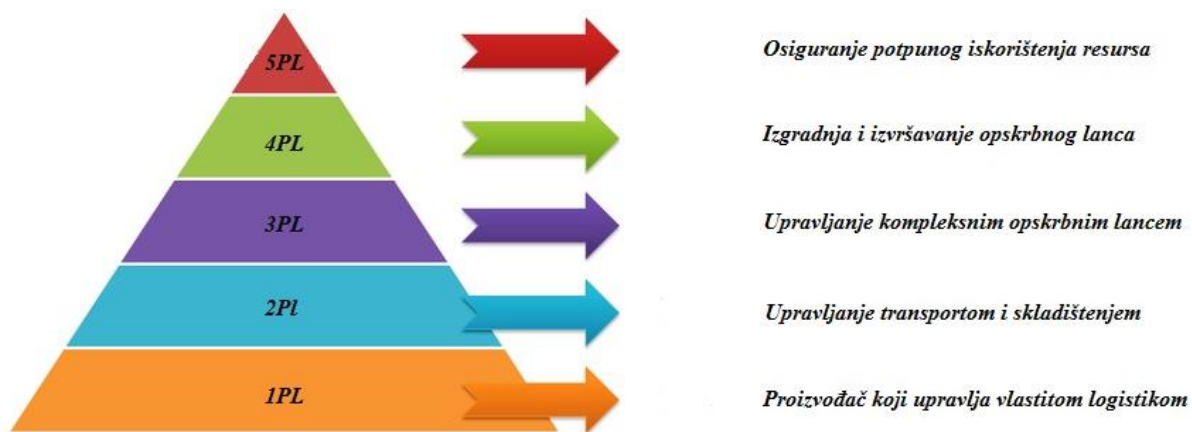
5PL

Osiguranje potpunog iskorištenja resursa

4PL

Izgradnja i izvršavanje opskrbnog lanca

3PL

Upravljanje kompleksnim opskrbnim lancem

2Pl

Upravljanje transportom i skladištenjem

1PL

Proizvođač koji upravlja vlastitom logistikom